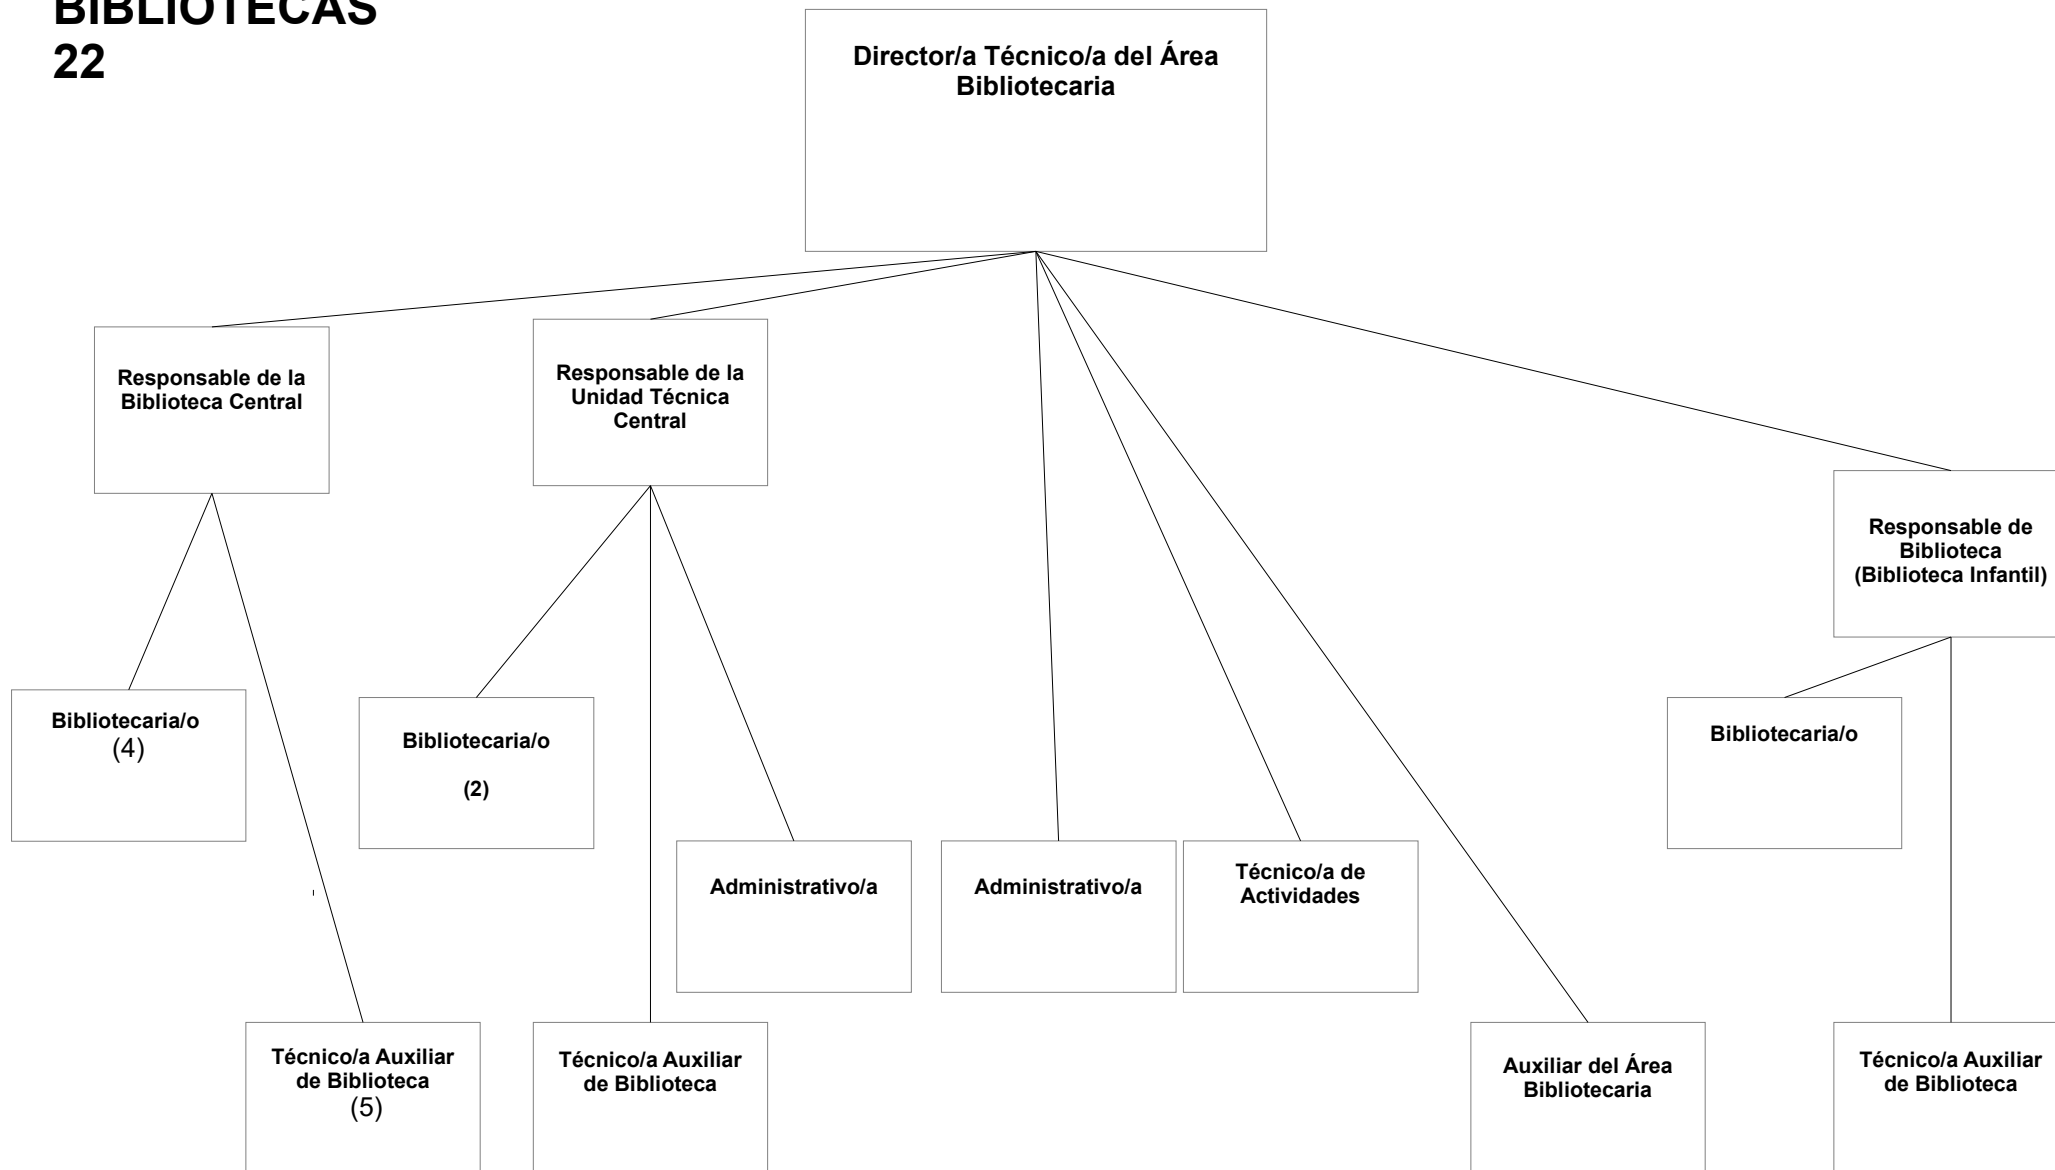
BIBLIOTECAS
22

Director/a Técnico/a del Área Bibliotecaria

Responsable de la Biblioteca Central

Responsable de la Unidad Técnica Central

Responsable de Biblioteca (Biblioteca Infantil)

Bibliotecaria/o
(4)

Bibliotecaria/o

(2)

Bibliotecaria/o

Administrativo/a

Administrativo/a

Técnico/a de Actividades

Técnico/a Auxiliar de Biblioteca
(5)

Técnico/a Auxiliar de Biblioteca

Auxiliar del Área Bibliotecaria

Técnico/a Auxiliar de Biblioteca